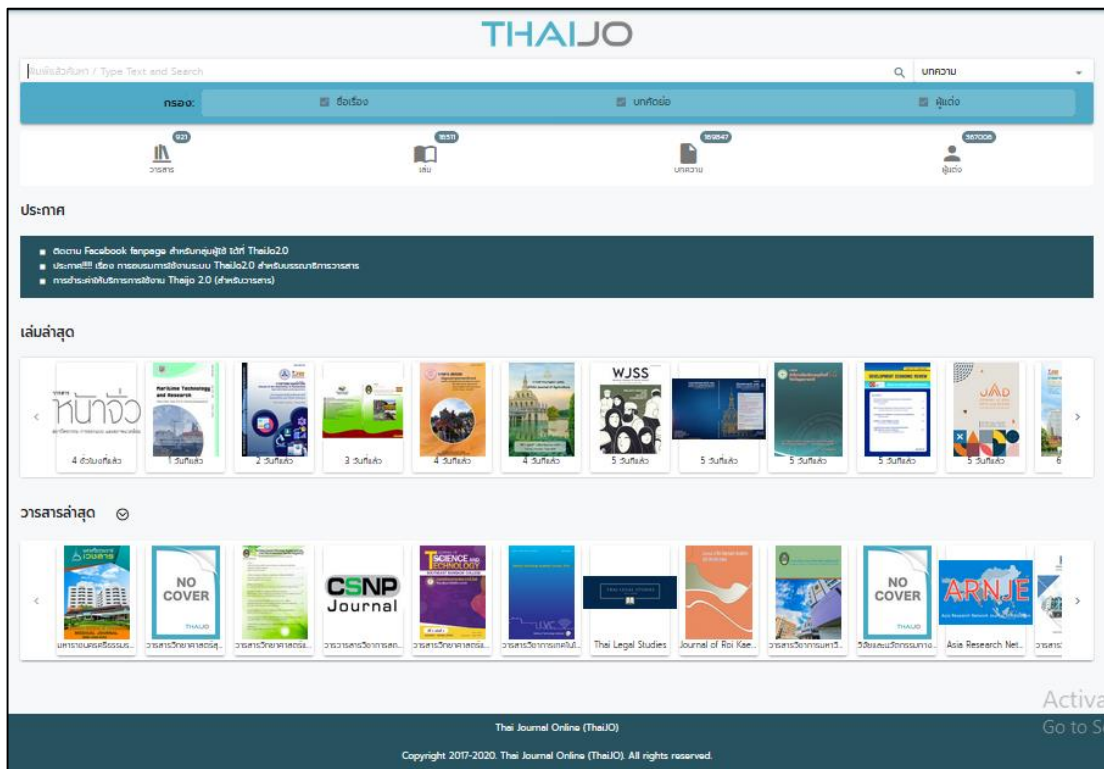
THAIJO

ค้นหาข้อความ / Type Text and Search

บทความ

กรอง: ชื่อเรื่อง บทคัดย่อ ผู้แต่ง

921 วารสาร

18511 เล่ม

169847 บทความ

367006 ผู้แต่ง

ประกาศ

ติดตาม Facebook fanpage สำหรับกลุ่มผู้ใช้ ได้ที่ ThaiJo2.0
ประกาศ!!!! เรื่อง การอบรมการใช้งานระบบ ThaiJo2.0 สำหรับบรรณาธิการวารสาร
การชำระค่าบริการการใช้งาน Thaijo 2.0 (สำหรับวารสาร)

เล่มล่าสุด

หน้าจั่ว

4 ชั่วโมงที่แล้ว

Maritime Technology and Research

1 วันที่แล้ว

2 วันที่แล้ว

3 วันที่แล้ว

4 วันที่แล้ว

4 วันที่แล้ว

WJSS

5 วันที่แล้ว

5 วันที่แล้ว

5 วันที่แล้ว

DEVELOPMENT ECONOMIC REVIEW

5 วันที่แล้ว

JAD

5 วันที่แล้ว

6

วารสารล่าสุด

NO COVER

CSNP Journal

SCIENCE AND TECHNOLOGY

NO COVER

ARNJE

มหาราชนครศรีธรรมร...

วารสารวิทยาศาสตร์สุ...

วารสารวิทยาศาสตร์แ...

วารวารสารวิชาการสถ...

วารสารวิทยาศาสตร์แ...

วารสารวิชาการเทคโนโ...

Thai Legal Studies

Journal of Roi Kae...

วารสารวิชาการมหาวิ...

วิจัยและนวัตกรรมทาง...

Asia Research Net...

วารสาร

Activa
Go to S

Thai Journal Online (ThaiJO)

Copyright 2017-2020. Thai Journal Online (ThaiJO). All rights reserved.